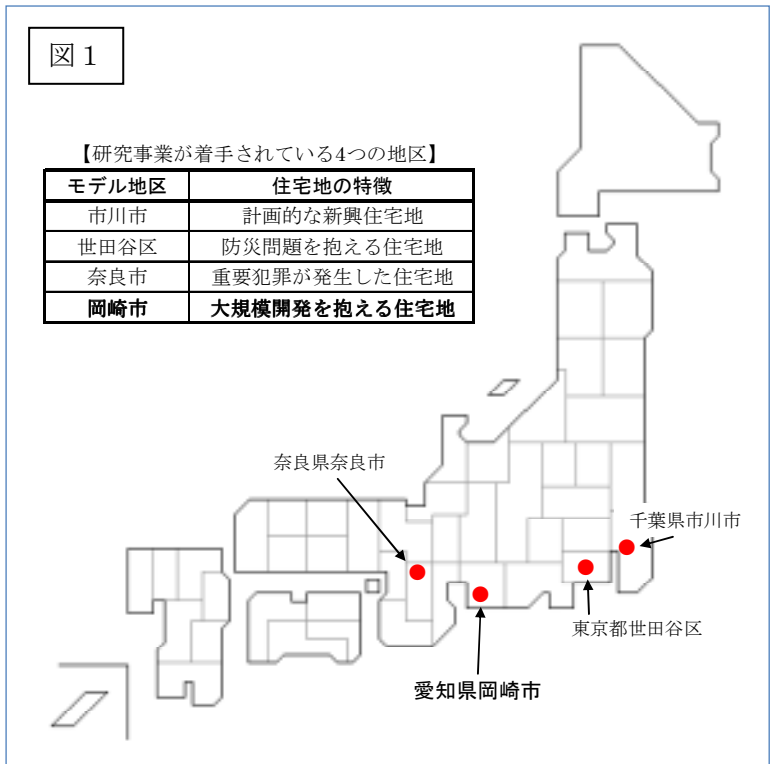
図１

【研究事業が着手されている4つの地区】

| モデル地区 | 住宅地の特徴 |
|---|---|
| 市川市 | 計画的な新興住宅地 |
| 世田谷区 | 防災問題を抱える住宅地 |
| 奈良市 | 重要犯罪が発生した住宅地 |
| **岡崎市** | **大規模開発を抱える住宅地** |

奈良県奈良市

千葉県市川市

東京都世田谷区

愛知県岡崎市